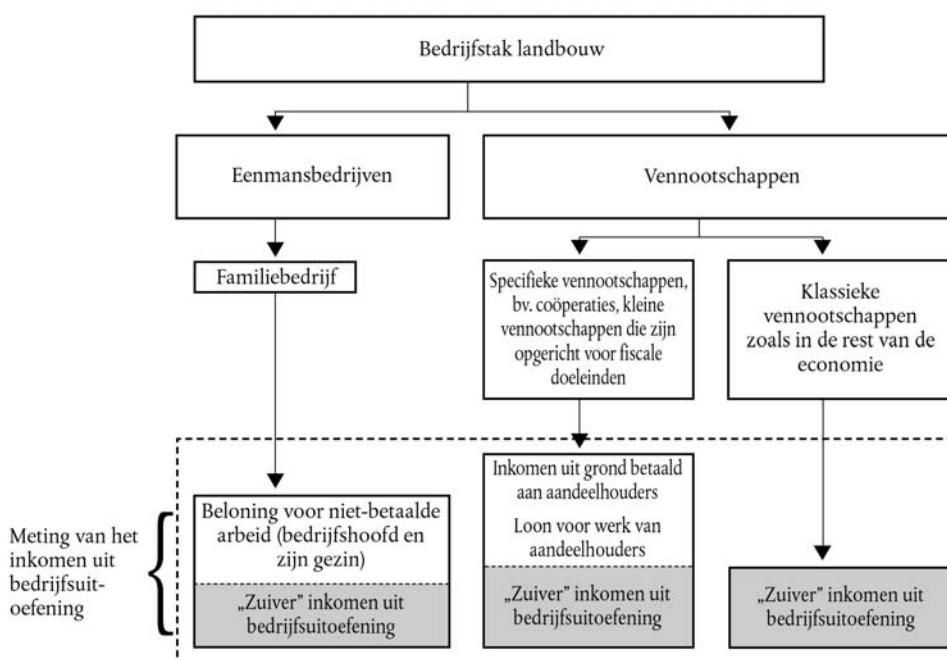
Bedrijfstak landbouw

Eenmansbedrijven

Vennootschappen

Familiebedrijf

Specifieke vennootschappen, bv. coöperaties, kleine vennootschappen die zijn opgericht voor fiscale doeleinden

Klassieke vennootschappen zoals in de rest van de economie

Meting van het inkomen uit bedrijfsuitoefening

Beloning voor niet-betaalde arbeid (bedrijfshoofd en zijn gezin)

„Zuiver" inkomen uit bedrijfsuitoefening

Inkomen uit grond betaald aan aandeelhouders

Loon voor werk van aandeelhouders

„Zuiver" inkomen uit bedrijfsuitoefening

„Zuiver" inkomen uit bedrijfsuitoefening